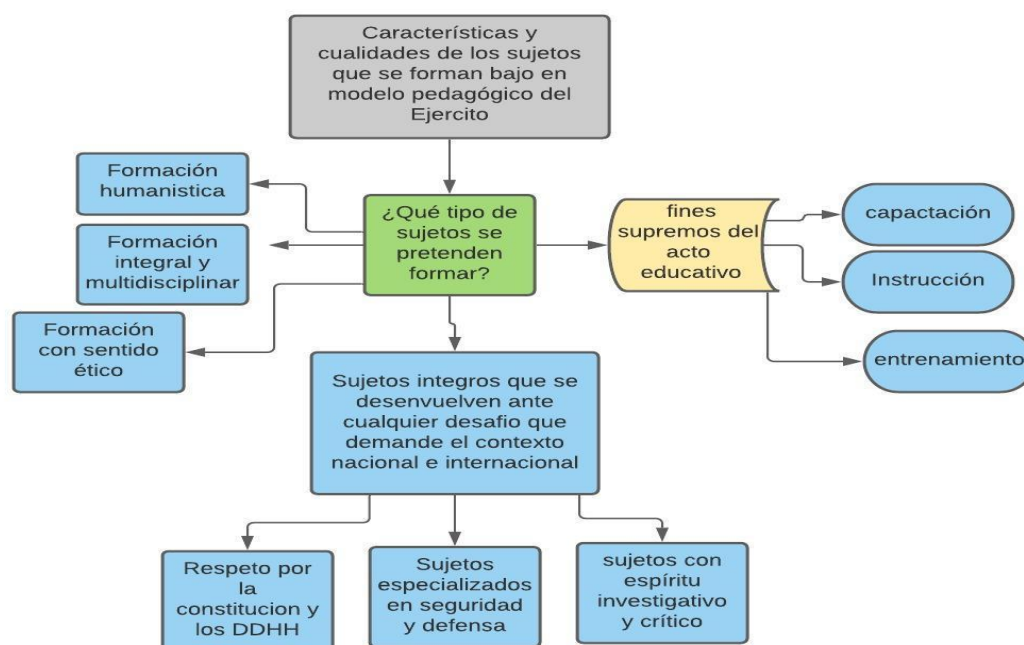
Características y cualidades de los sujetos que se forman bajo en modelo pedagógico del Ejercito

Formación humanistica

Formación integral y multidisciplinar

Formación con sentido ético

¿Qué tipo de sujetos se pretenden formar?

fines supremos del acto educativo

capactación

Instrucción

entrenamiento

Sujetos integros que se desenvuelven ante cualquier desafio que demande el contexto nacional e internacional

Respeto por la constitucion y los DDHH

Sujetos especializados en seguridad y defensa

sujetos con espíritu investigativo y crítico